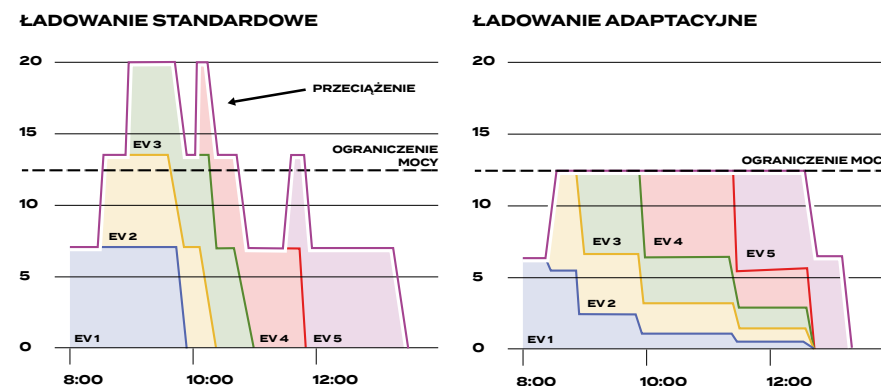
ŁADOWANIE STANDARDOWE

20
15
10
5
0

PRZECIĄŻENIE
OGRANICZENIE MOCY
EV 3
EV 2
EV 1
EV 4
EV 5

8:00
10:00
12:00

ŁADOWANIE ADAPTACYJNE

20
15
10
5
0

OGRANICZENIE MOC
EV 3
EV 4
EV 5
EV 2
EV 1

8:00
10:00
12:00